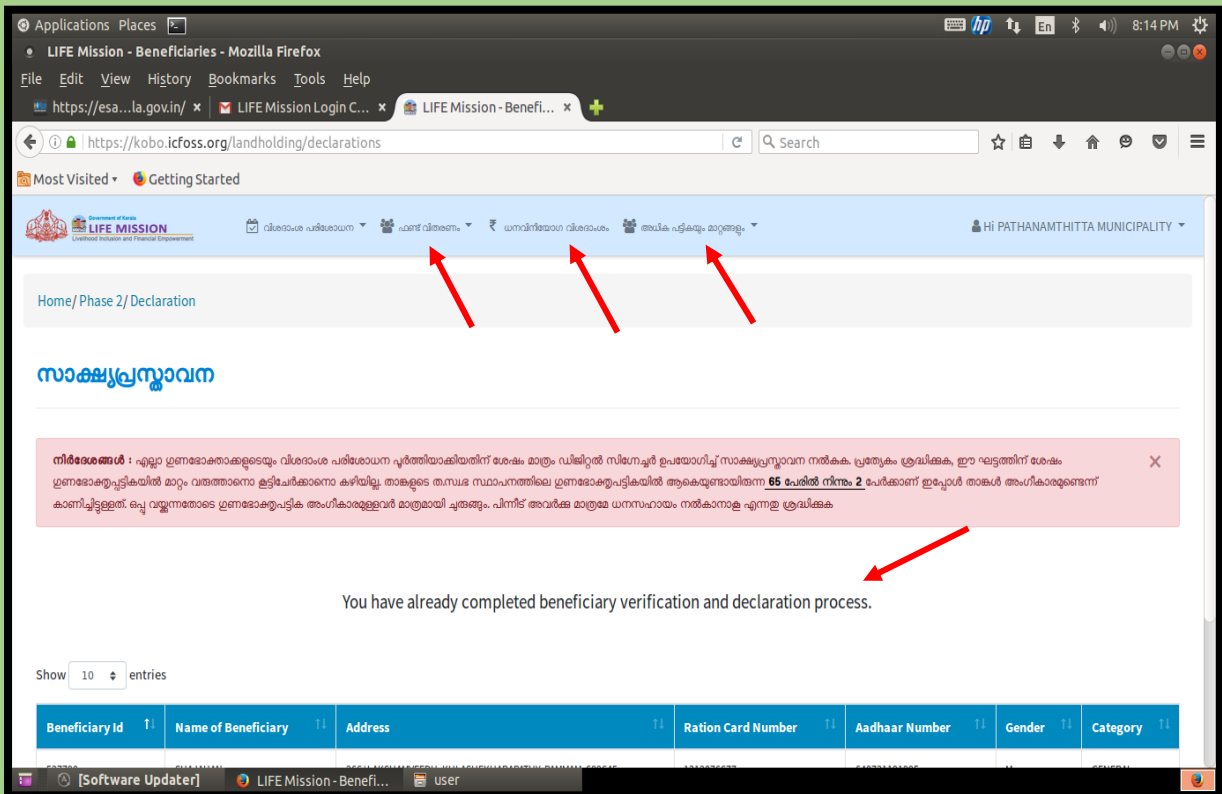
Applications Places
8:14 PM
LIFE Mission - Beneficiaries - Mozilla Firefox
File Edit View History Bookmarks Tools Help
https://esa...la.gov.in/ × LIFE Mission Login C... × LIFE Mission - Benefi... ×
https://kobo.icfoss.org/landholding/declarations
Search
Most Visited Getting Started

Government of Kerala LIFE MISSION Livelihood Inclusion and Financial Empowerment
വിശദാംശ പരിശോധന ഫണ്ട് വിതരണം ₹ ധനവിനിയോഗ വിശദാംശം അധിക പട്ടികയും മാറ്റങ്ങളും
Hi PATHANAMTHITTA MUNICIPALITY

Home/ Phase 2/ Declaration

സാക്ഷ്യപ്രസ്താവന

നിർദേശങ്ങൾ : എല്ലാ ഗുണഭോക്താക്കളുടെയും വിശദാംശ പരിശോധന പൂർത്തിയാക്കിയതിന് ശേഷം മാത്രം ഡിജിറ്റൽ സിഗ്നേച്ചർ ഉപയോഗിച്ച് സാക്ഷ്യപ്രസ്താവന നൽകുക. പ്രത്യേകം ശ്രദ്ധിക്കുക, ഈ ഘട്ടത്തിന് ശേഷം ഗുണഭോക്തൃപട്ടികയിൽ മാറ്റം വരുത്താനോ കൂട്ടിച്ചേർക്കാനോ കഴിയില്ല. താങ്കളുടെ തദ്ദേശ സ്ഥാപനത്തിലെ ഗുണഭോക്തൃപട്ടികയിൽ ആകെയുണ്ടായിരുന്ന 65 പേരിൽ നിന്നും 2 പേർക്കാണ് ഇപ്പോൾ താങ്കൾ അംഗീകാരമുണ്ടെന്ന് കാണിച്ചിട്ടുള്ളത്. ഒപ്പ് വയ്ക്കുന്നതോടെ ഗുണഭോക്തൃപട്ടിക അംഗീകാരമുള്ളവർ മാത്രമായി ചുരുങ്ങും. പിന്നീട് അവർക്ക് മാത്രമേ ധനസഹായം നൽകാനാകൂ എന്നതു ശ്രദ്ധിക്കുക
×

You have already completed beneficiary verification and declaration process.

Show 10 entries

| Beneficiary Id | Name of Beneficiary | Address | Ration Card Number | Aadhaar Number | Gender | Category |
|---|---|---|---|---|---|---|

[Software Updater] LIFE Mission - Benefi... user